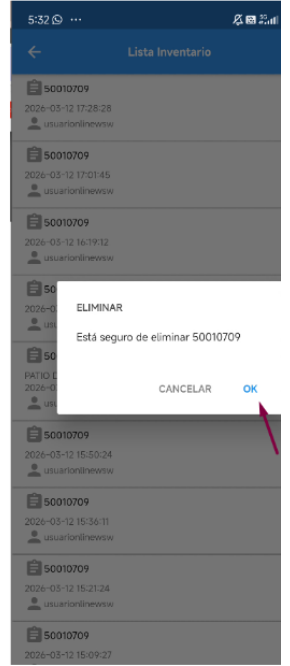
5:32 ···

Lista Inventario

50010709
2026-03-12 17:28:28
usuarionlinewsw

50010709
2026-03-12 17:01:45
usuarionlinewsw

50010709
2026-03-12 16:19:12
usuarionlinewsw

50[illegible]
2026-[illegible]
usu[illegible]

50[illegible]
PATIO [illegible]
2026-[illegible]
usu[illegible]

ELIMINAR

Está seguro de eliminar 50010709

CANCELAR OK

50010709
2026-03-12 15:50:24
usuarionlinewsw

50010709
2026-03-12 15:36:11
usuarionlinewsw

50010709
2026-03-12 15:21:24
usuarionlinewsw

50010709
2026-03-12 15:09:27